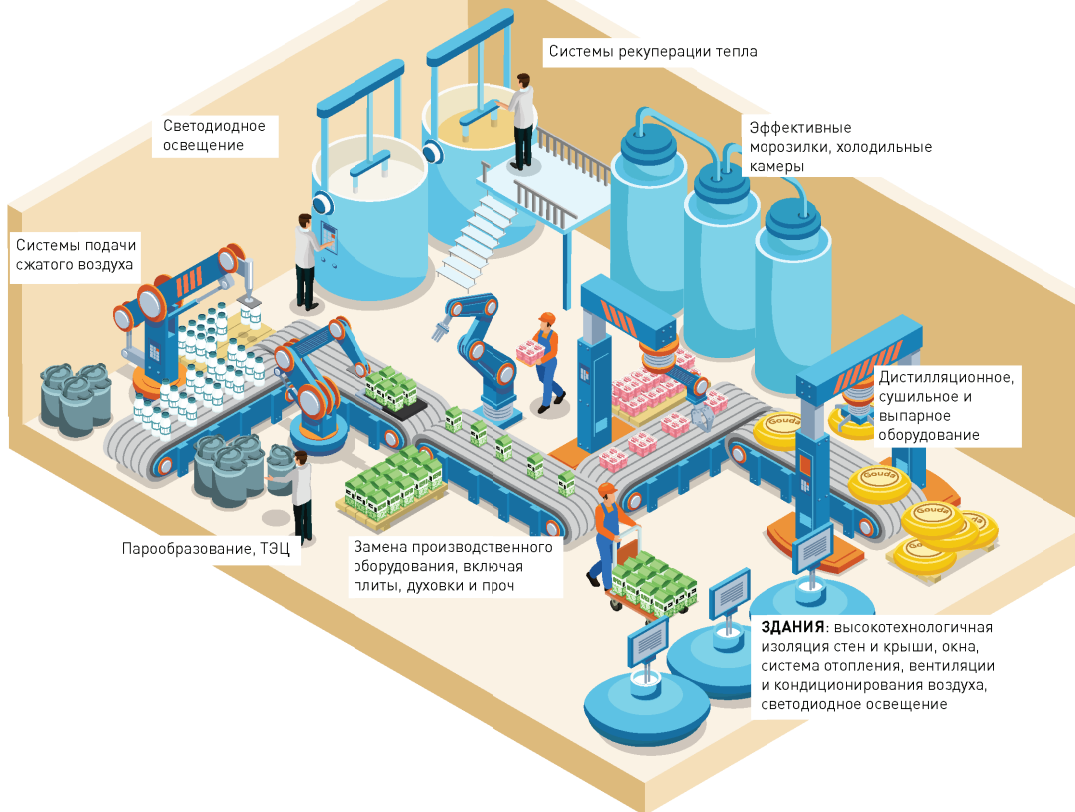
Системы рекуперации тепла

Светодиодное освещение

Эффективные морозилки, холодильные камеры

Системы подачи сжатого воздуха

Дистилляционное, сушильное и выпарное оборудование

Gouda

Gouda

Gouda

Парообразование, ТЭЦ

Замена производственного оборудования, включая плиты, духовки и проч

ЗДАНИЯ: высокотехнологичная изоляция стен и крыши, окна, система отопления, вентиляции и кондиционирования воздуха, светодиодное освещение